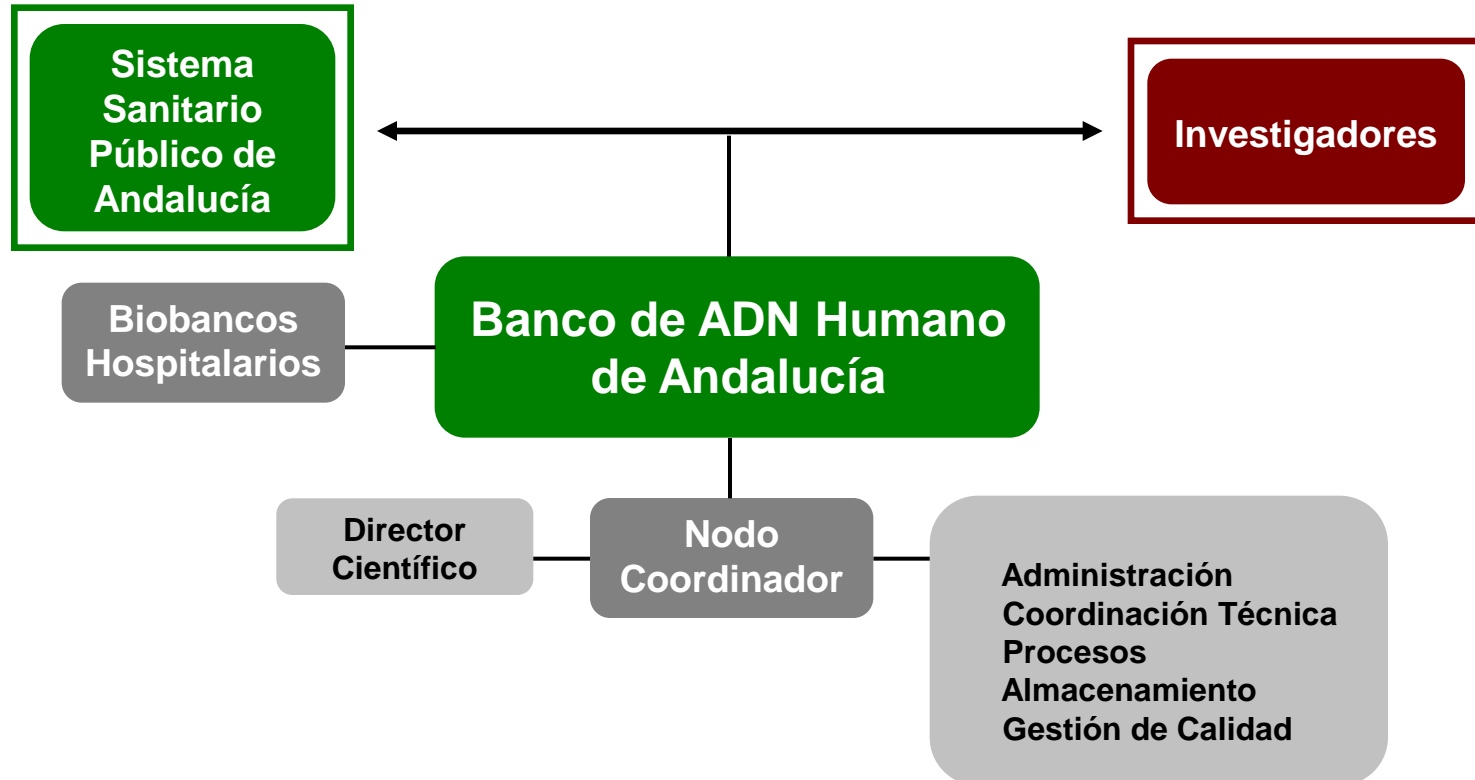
Sistema Sanitario Público de Andalucía

Investigadores

Biobancos Hospitalarios

Banco de ADN Humano de Andalucía

Director Científico

Nodo Coordinador

Administración
Coordinación Técnica
Procesos
Almacenamiento
Gestión de Calidad